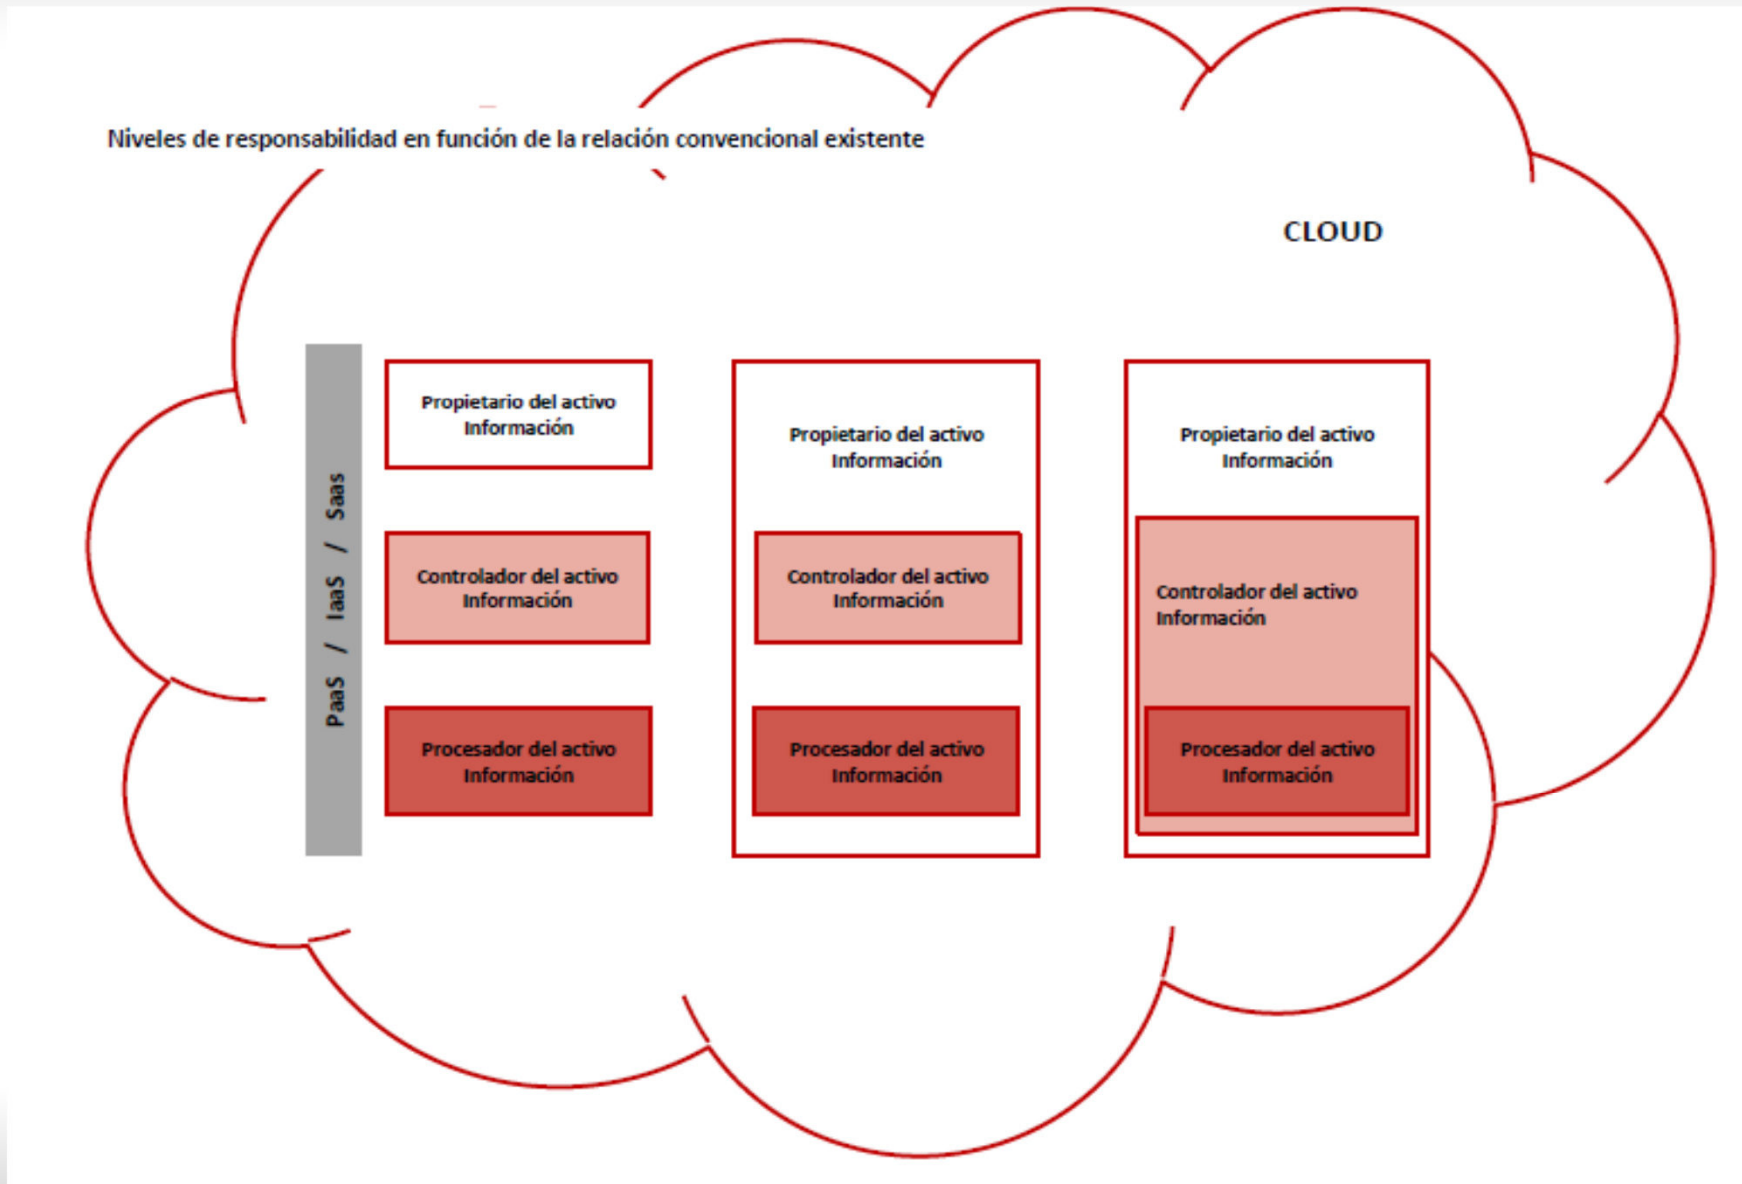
Niveles de responsabilidad en función de la relación convencional existente

CLOUD

PaaS / IaaS / Saas

Propietario del activo Información

Controlador del activo Información

Procesador del activo Información

Propietario del activo Información

Controlador del activo Información

Procesador del activo Información

Propietario del activo Información

Controlador del activo Información

Procesador del activo Información